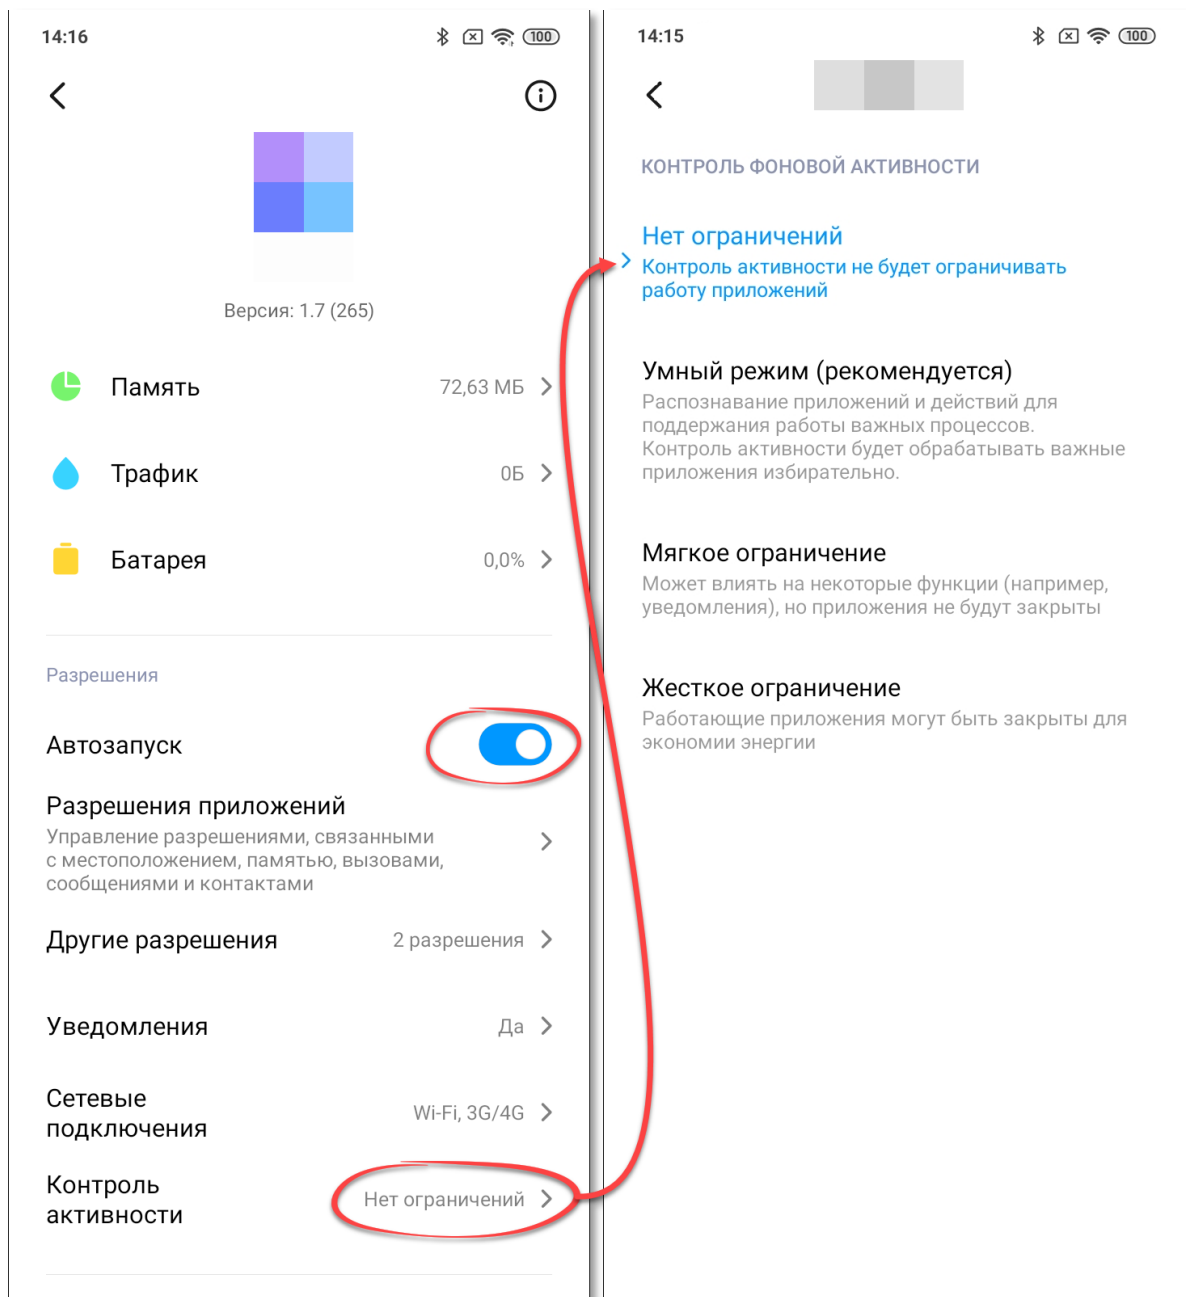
14:16

100

Версия: 1.7 (265)

Память 72,63 МБ

Трафик 0Б

Батарея 0,0%

Разрешения

Автозапуск

Разрешения приложений
Управление разрешениями, связанными с местоположением, памятью, вызовами, сообщениями и контактами

Другие разрешения 2 разрешения

Уведомления Да

Сетевые подключения Wi-Fi, 3G/4G

Контроль активности Нет ограничений

14:15

100

КОНТРОЛЬ ФОНОВОЙ АКТИВНОСТИ

Нет ограничений
Контроль активности не будет ограничивать работу приложений

Умный режим (рекомендуется)
Распознавание приложений и действий для поддержания работы важных процессов. Контроль активности будет обрабатывать важные приложения избирательно.

Мягкое ограничение
Может влиять на некоторые функции (например, уведомления), но приложения не будут закрыты

Жесткое ограничение
Работающие приложения могут быть закрыты для экономии энергии